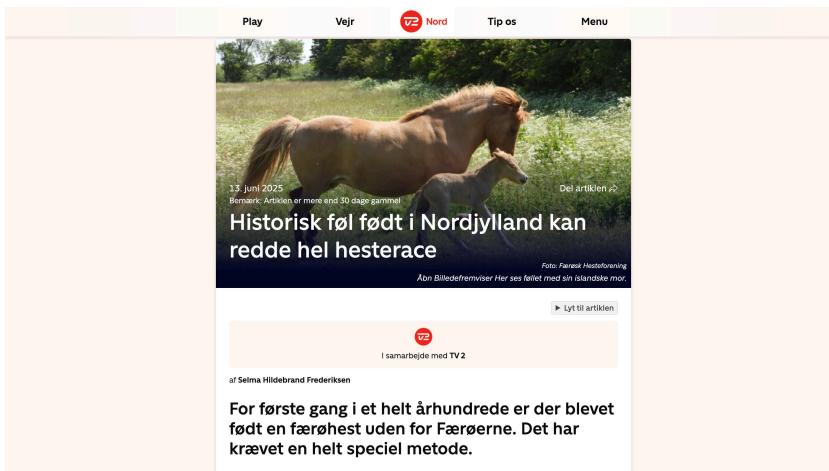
Play Vejr TV2 Nord Tip os Menu

13. juni 2025
Bemærk: Artiklen er mere end 30 dage gammel
Del artiklen

Historisk føl født i Nordjylland kan redde hel hesterace

Foto: Færøsk Hesteforening
Åbn Billedefremviser Her ses føllet med sin islandske mor.

▶ Lyt til artiklen

TV2
I samarbejde med TV 2

af Selma Hildebrand Frederiksen

For første gang i et helt århundrede er der blevet født en færøhest uden for Færøerne. Det har krævet en helt speciel metode.